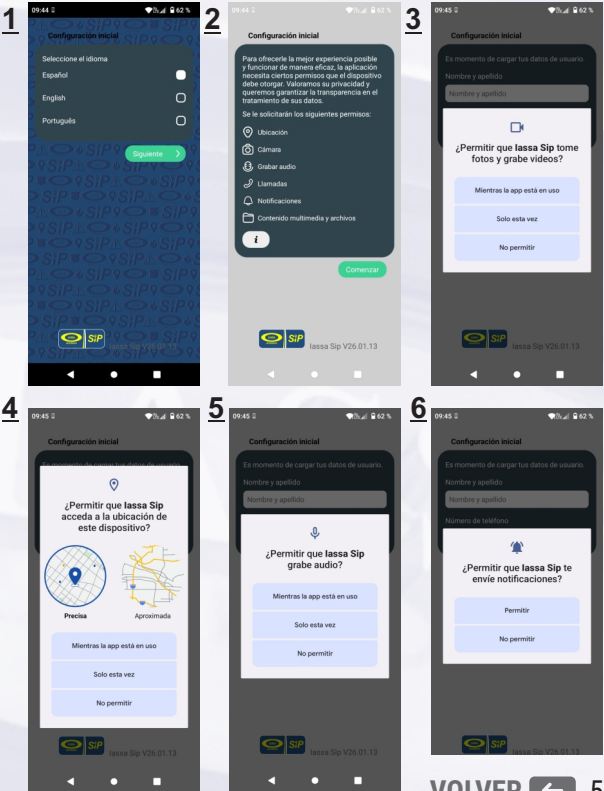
1

09:44 62 %

Configuración inicial

Seleccione el idioma

Español

English

Português

Siguiente

SiP

Iassa Sip V26.01.13

2

09:44 62 %

Configuración inicial

Para ofrecerle la mejor experiencia posible y funcionar de manera eficaz, la aplicación necesita ciertos permisos que el dispositivo debe otorgar. Valoramos su privacidad y queremos garantizar la transparencia en el tratamiento de sus datos.

Se le solicitarán los siguientes permisos:

Ubicación

Cámara

Grabar audio

Llamadas

Notificaciones

Contenido multimedia y archivos

i

Comenzar

SiP

Iassa Sip V26.01.13

3

09:45 62 %

Configuración inicial

Es momento de cargar tus datos de usuario.

Nombre y apellido

Nombre y apellido

¿Permitir que **Iassa Sip** tome fotos y grabe videos?

Mientras la app está en uso

Solo esta vez

No permitir

SiP

Iassa Sip V26.01.13

4

09:45 62 %

Configuración inicial

Es momento de cargar tus datos de usuario.

¿Permitir que **Iassa Sip** acceda a la ubicación de este dispositivo?

Precisa

Aproximada

Mientras la app está en uso

Solo esta vez

No permitir

SiP

Iassa Sip V26.01.13

5

09:45 62 %

Configuración inicial

Es momento de cargar tus datos de usuario.

Nombre y apellido

Nombre y apellido

¿Permitir que **Iassa Sip** grabe audio?

Mientras la app está en uso

Solo esta vez

No permitir

SiP

Iassa Sip V26.01.13

6

09:45 62 %

Configuración inicial

Es momento de cargar tus datos de usuario.

Nombre y apellido

Nombre y apellido

Número de teléfono

¿Permitir que **Iassa Sip** te envíe notificaciones?

Permitir

No permitir

SiP

Iassa Sip V26.01.13

VOLVER

5